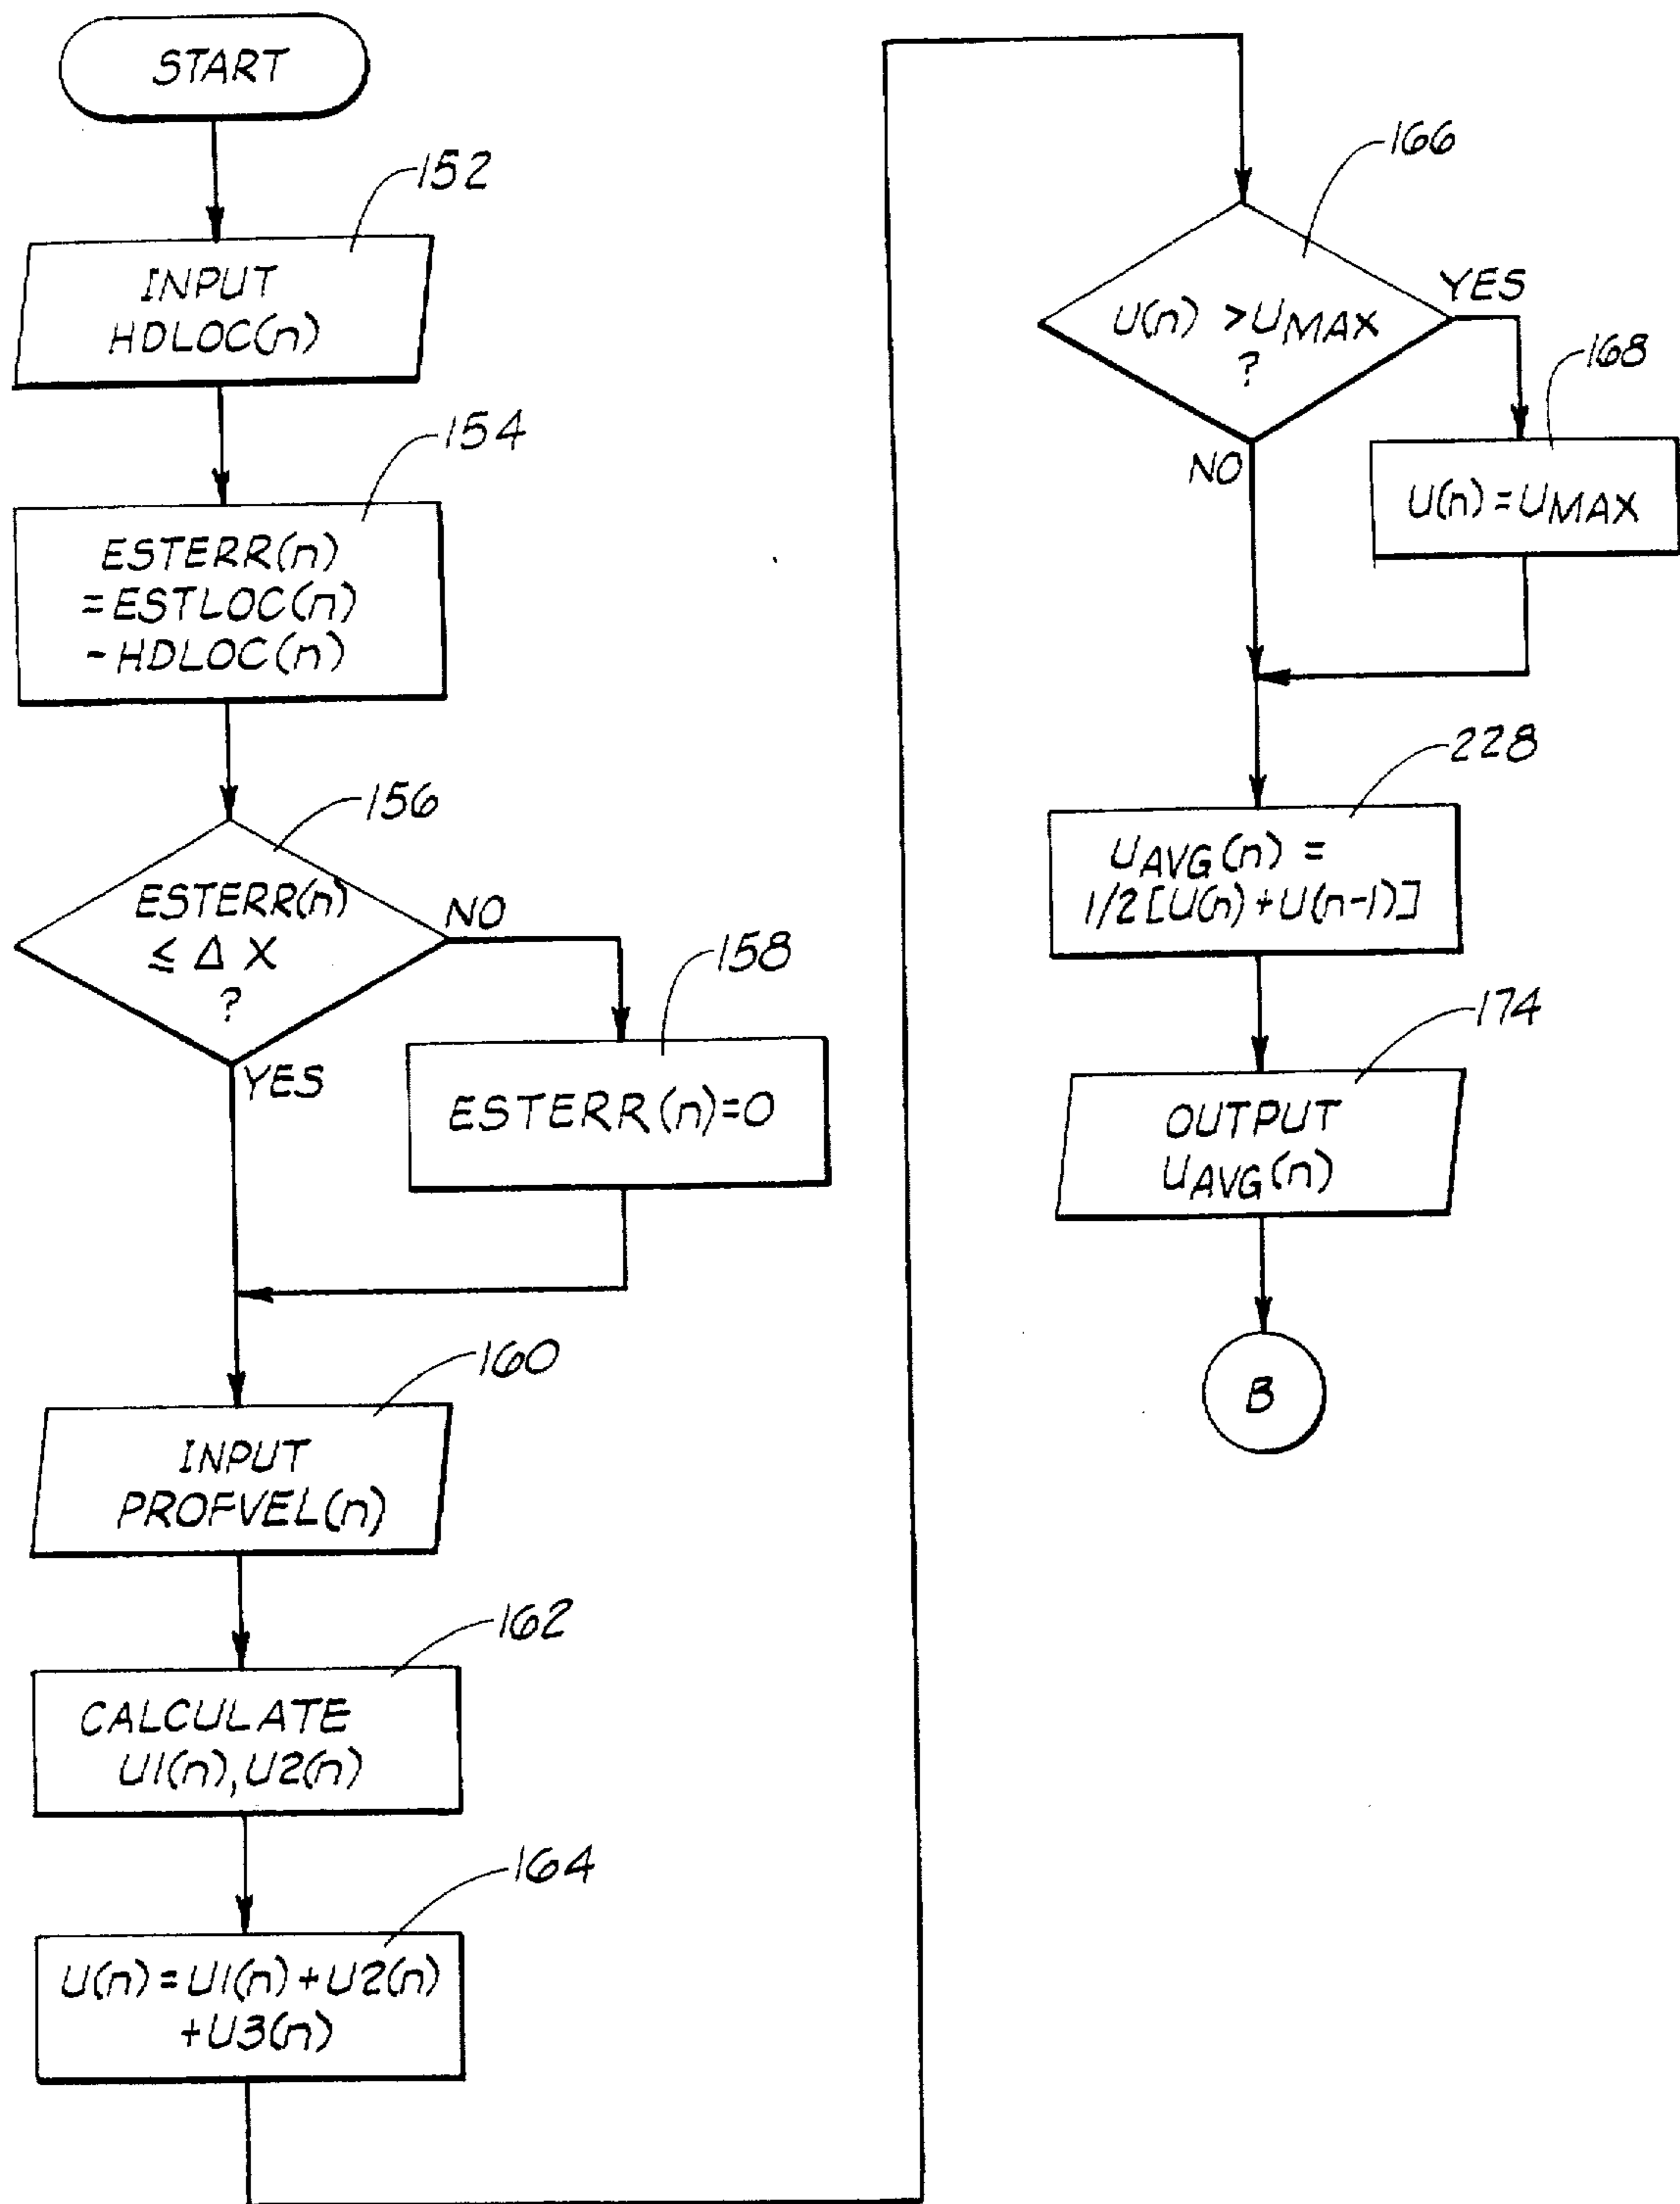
START

152

INPUT HDLOC(n)

154

ESTERR(n) = ESTLOC(n) - HDLOC(n)

156

ESTERR(n) $\leq \Delta X$ ?

NO

158

ESTERR(n)=0

YES

160

INPUT PROFVEL(n)

162

CALCULATE U1(n), U2(n)

164

U(n) = U1(n) + U2(n) + U3(n)

166

U(n) > $U_{MAX}$ ?

YES

168

U(n) = $U_{MAX}$

NO

228

$U_{AVG}(n)$ = 1/2 [U(n) + U(n-1)]

174

OUTPUT $U_{AVG}(n)$

B